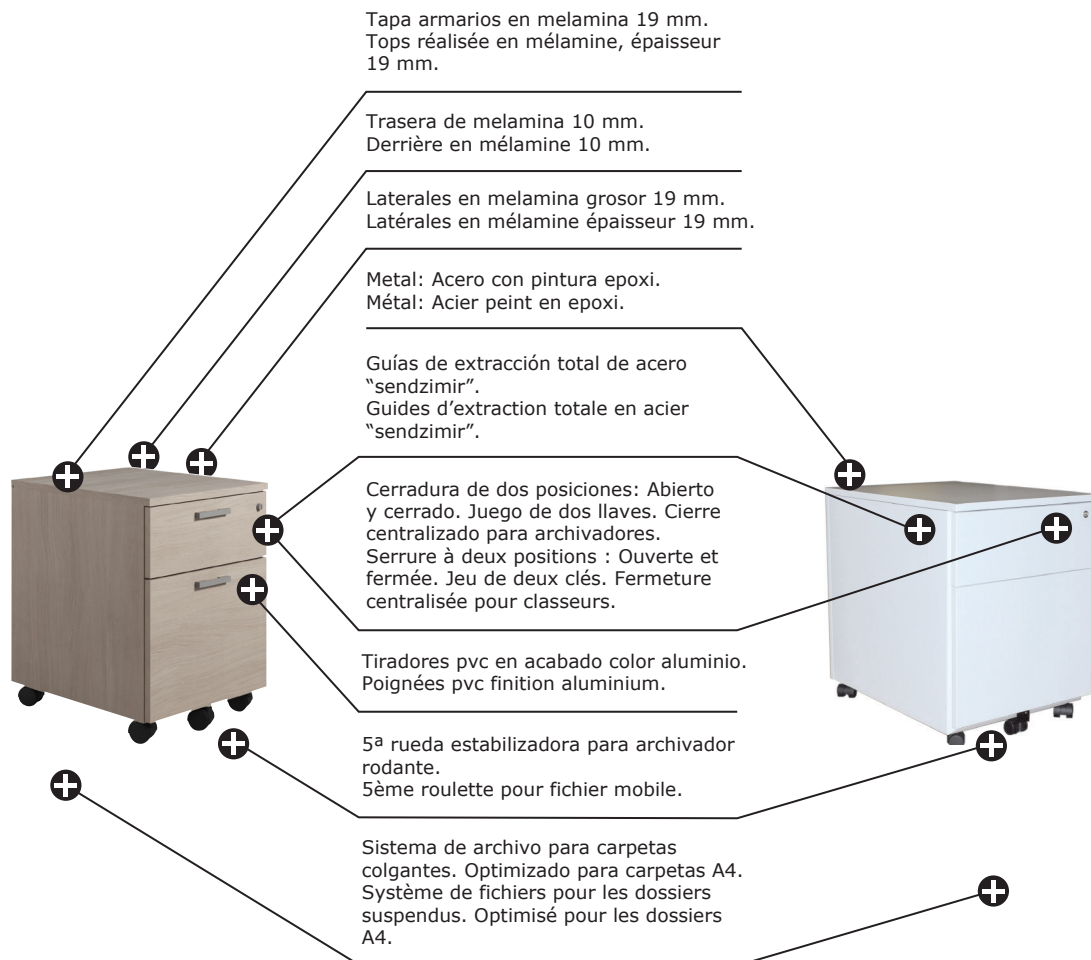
Tapa armarios en melamina 19 mm.
Tops réalisée en mélamine, épaisseur 19 mm.

Trasera de melamina 10 mm.
Derrière en mélamine 10 mm.

Laterales en melamina grosor 19 mm.
Latérales en mélamine épaisseur 19 mm.

Metal: Acero con pintura epoxi.
Métal: Acier peint en epoxi.

Guías de extracción total de acero "sendzimir".
Guides d'extraction totale en acier "sendzimir".

Cerradura de dos posiciones: Abierto y cerrado. Juego de dos llaves. Cierre centralizado para archivadores.
Serrure à deux positions : Ouverte et fermée. Jeu de deux clés. Fermeture centralisée pour classeurs.

Tiradores pvc en acabado color aluminio.
Poignées pvc finition aluminium.

5ª rueda estabilizadora para archivador rodante.
5ème roulette pour fichier mobile.

Sistema de archivo para carpetas colgantes. Optimizado para carpetas A4.
Système de fichiers pour les dossiers suspendus. Optimisé pour les dossiers A4.